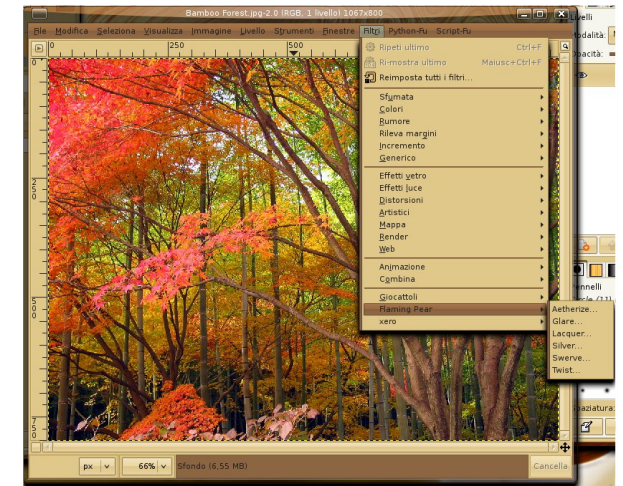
Bamboo Forest.jpg-2.0 (RGB, 1 livello) 1067x800

File Modifica Seleziona Visualizza Immagine Livello Strumenti Finestre Filtri Python-Fu Script-Fu

250

500

Ripeti ultimo Ctrl+F
Ri-mostra ultimo Maiusc+Ctrl+F
Reimposta tutti i filtri...

Sfumata
Colori
Rumore
Rileva margini
Incremento
Generico

Effetti vetro
Effetti luce
Distorsioni
Artistici
Mappa
Render
Web

Animazione
Combina

Giocattoli
Flaming Pear
xero

Aetherize...
Glare...
Lacquer...
Silver...
Swerve...
Twist...

Livelli
Modalità:
Opacità:
Pennelli

px 66% Sfondo (6,55 MB) Cancella